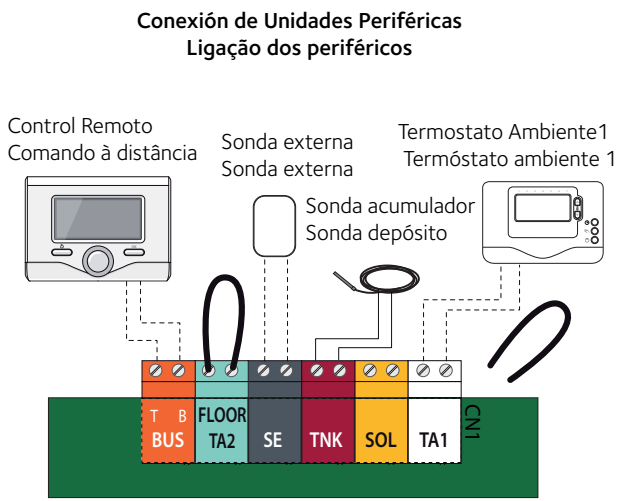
Conexión de Unidades Periféricas
Ligação dos periféricos

Control Remoto
Comando à distância

Sonda externa
Sonda externa

Termostato Ambiente1
Termóstato ambiente 1

Sonda acumulador
Sonda depósito

T B
BUS

FLOOR
TA2

SE

TNK

SOL

TA1

CN1